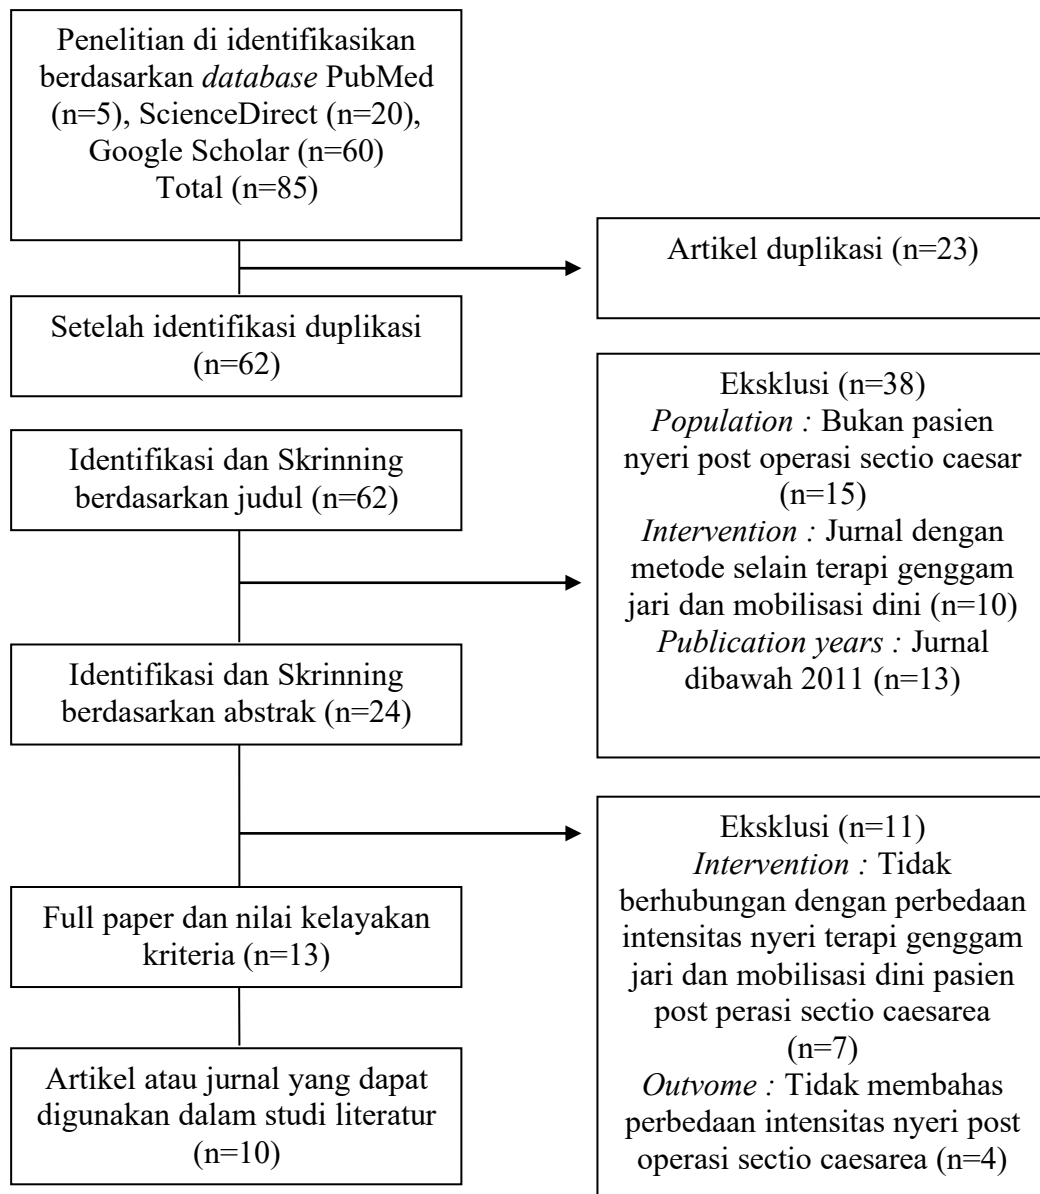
Penelitian di identifikasikan berdasarkan *database* PubMed (n=5), ScienceDirect (n=20), Google Scholar (n=60) Total (n=85)

Artikel duplikasi (n=23)

Setelah identifikasi duplikasi (n=62)

Eksklusi (n=38)
*Population :* Bukan pasien nyeri post operasi sectio caesar (n=15)
*Intervention :* Jurnal dengan metode selain terapi genggam jari dan mobilisasi dini (n=10)
*Publication years :* Jurnal dibawah 2011 (n=13)

Identifikasi dan Skrinning berdasarkan judul (n=62)

Identifikasi dan Skrinning berdasarkan abstrak (n=24)

Eksklusi (n=11)
*Intervention :* Tidak berhubungan dengan perbedaan intensitas nyeri terapi genggam jari dan mobilisasi dini pasien post perasi sectio caesarea (n=7)
*Outvome :* Tidak membahas perbedaan intensitas nyeri post operasi sectio caesarea (n=4)

Full paper dan nilai kelayakan kriteria (n=13)

Artikel atau jurnal yang dapat digunakan dalam studi literatur (n=10)